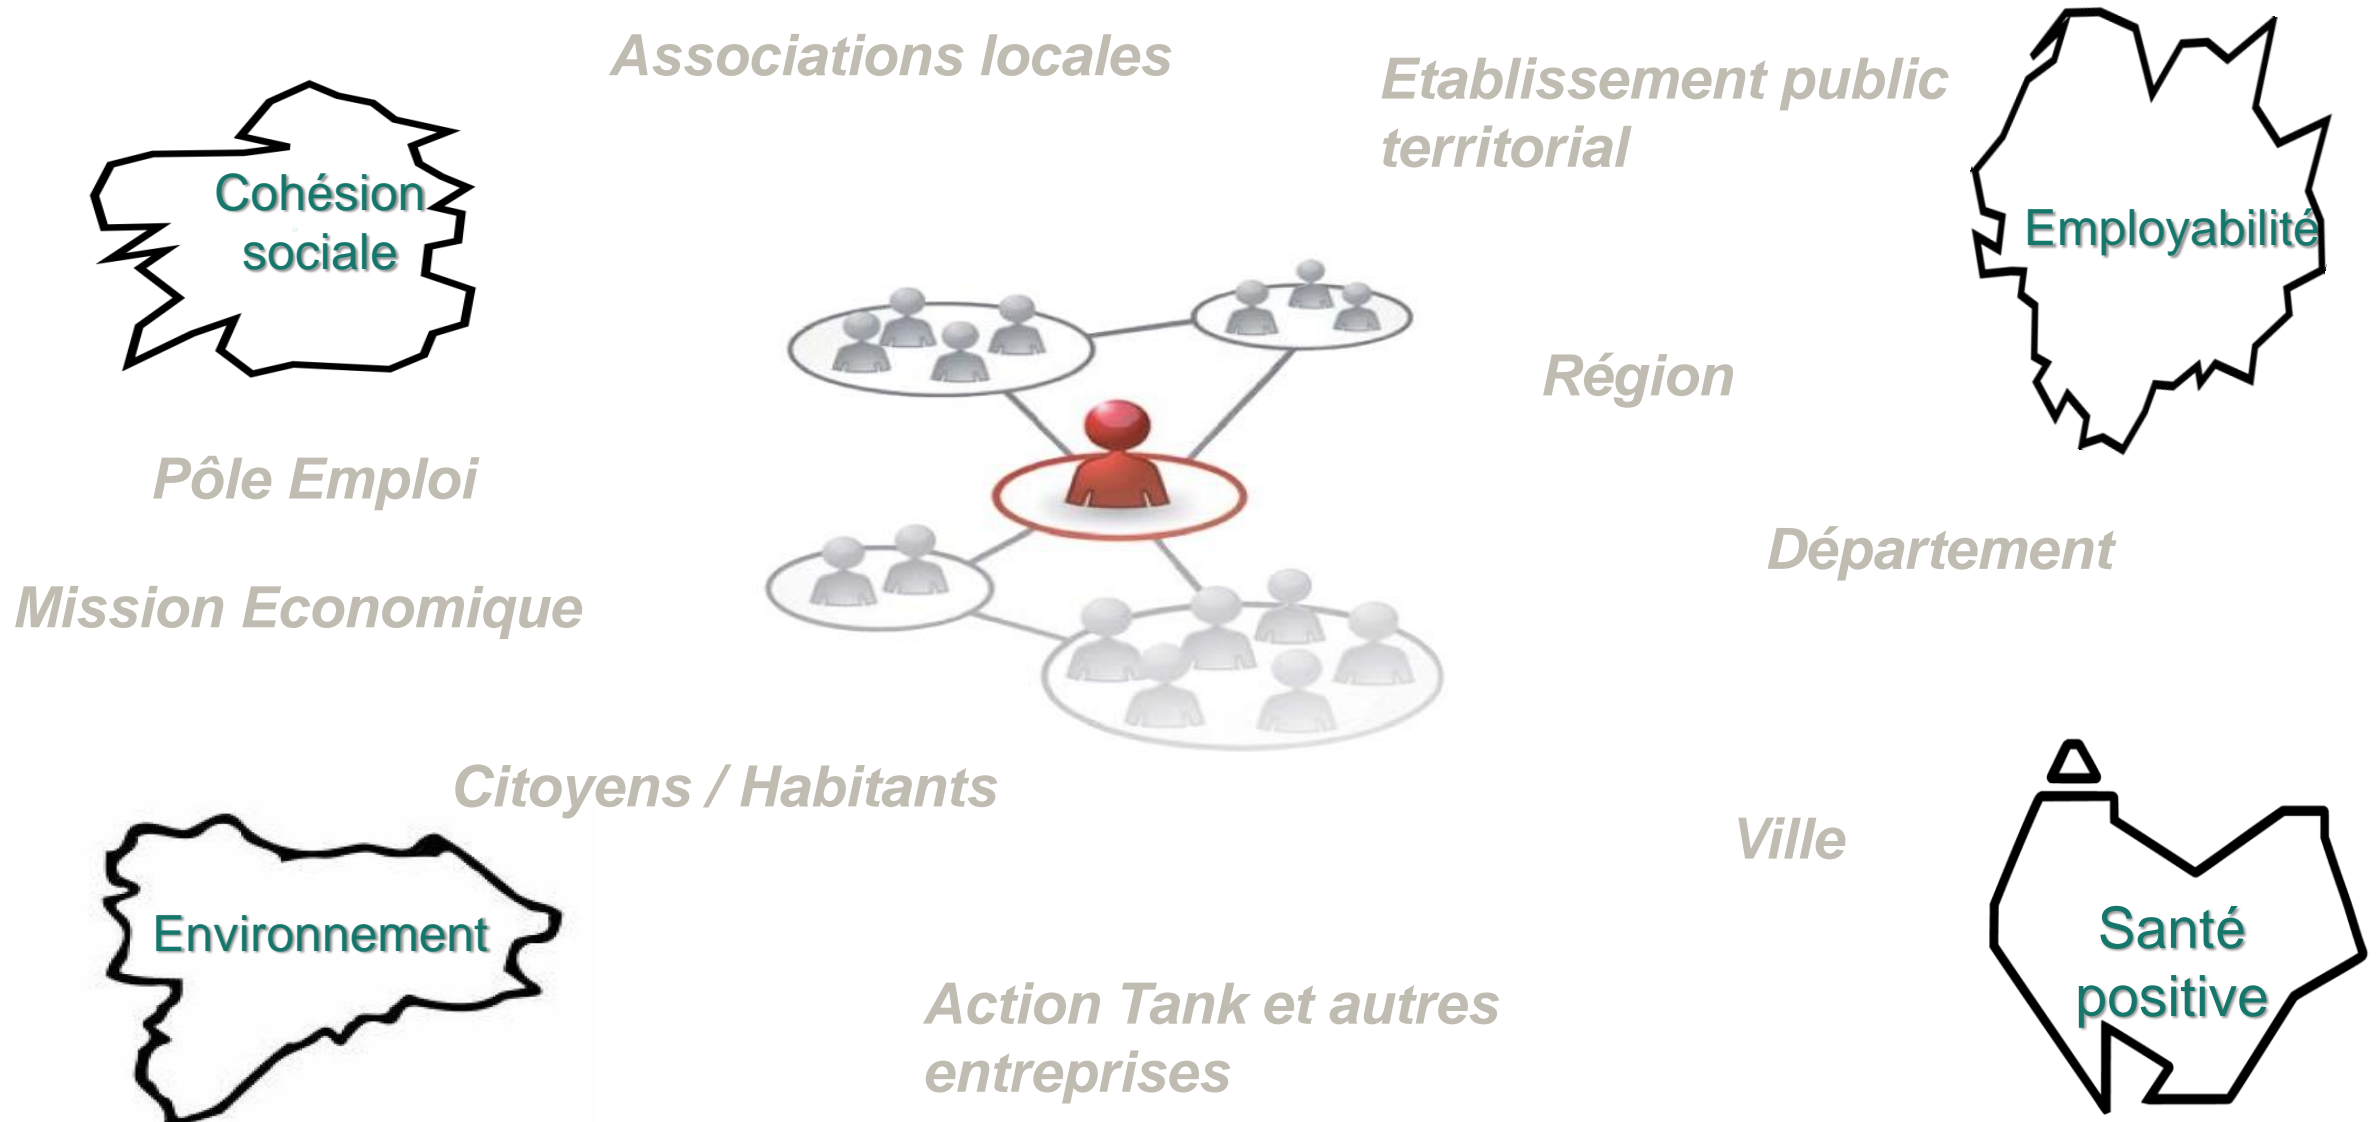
Associations locales

Etablissement public territorial

Cohésion sociale

Employabilité

Région

Pôle Emploi

Département

Mission Economique

Citoyens / Habitants

Ville

Environnement

Santé positive

Action Tank et autres entreprises